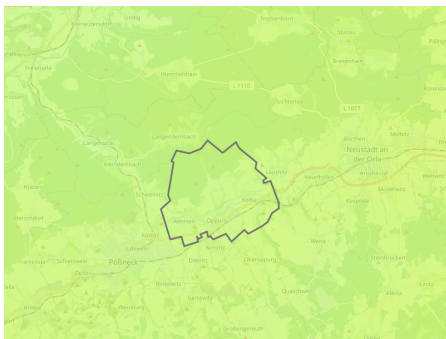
Linsig
Stanau
Bucha
Triptis
Rehmen
Hummelshain
L 1110
L 1077
Langendembach
Lichtenau
Neustadt an der Orla
Langenorla
Knau
Kleindembach
Neunhofen
Moderwitz
Schweinitz
Oppurg
Rehmen
Döbritz
Solkwitz
Pößneck
Wernburg
Quaschwitz
Ranis
Krölpa
Keila
Dreba
Linda
Kleina